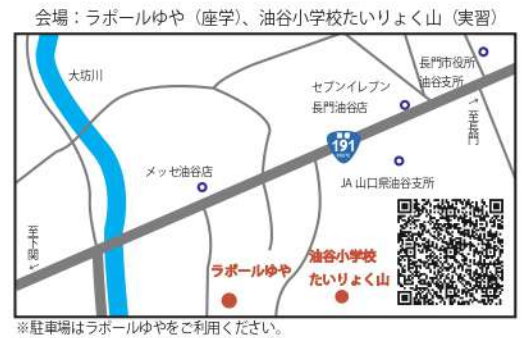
会場：ラポールゆや（座学）、油谷小学校たいりょく山（実習）

大坊川

長門市役所
油谷支所

セブンイレブン
長門油谷店

至長門

191

メッセ油谷店

JA 山口県油谷支所

至下関

ラポールゆや

油谷小学校
たいりょく山

※駐車場はラポールゆやをご利用ください。